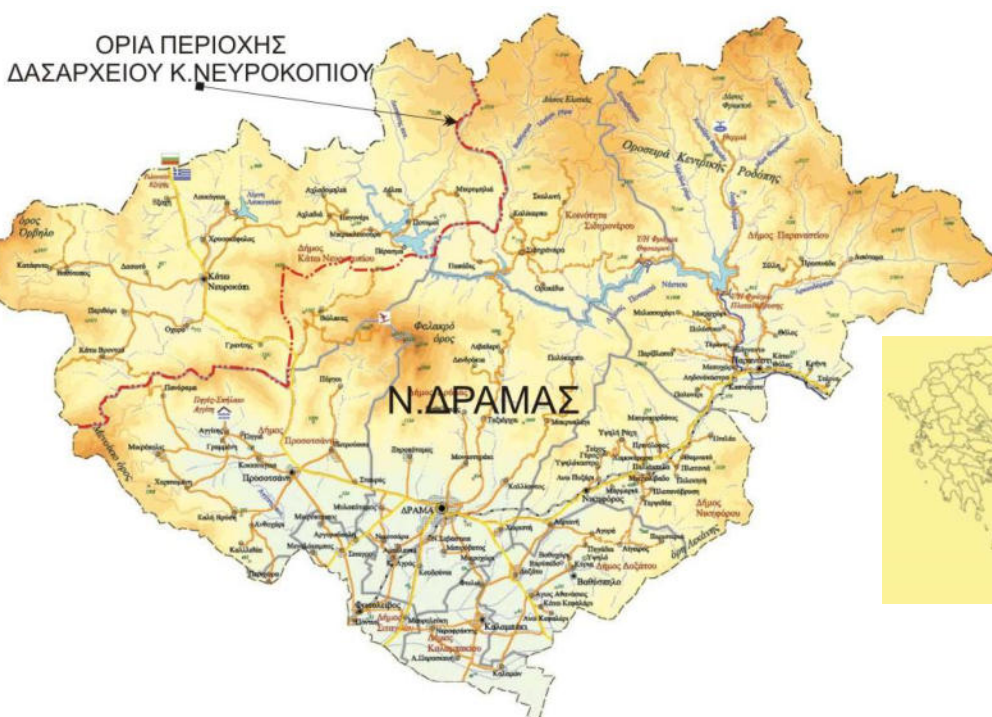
ΟΡΙΑ ΠΕΡΙΟΧΗΣ
ΔΑΣΑΡΧΕΙΟΥ Κ.ΝΕΥΡΟΚΟΠΙΟΥ

Ν.ΔΡΑΜΑΣ

Όρος Ορβηλο

Κάτω Νευροκόπι

Φαλακρό όρος

Οροσειρά Κεντρικής Ροδόπης

Δήμος Παρανεστίου

Παρανέστι

Δήμος Προσοτσάνης

Προσοτσάνη

ΔΡΑΜΑ

Δήμος Νευροκοπίου

Δήμος Δοξάτου

Δοξάτο

Νικηφόρος

Κεφαλάρι

Χωριστή

Δήμος Καλαμπακίου

Καλαμπάκι

Δήμος Σιταγρών

Κοινότητα Σιδηρονέρου

Νέστος

Άγιον Όρος

Γρανίτης

Βώλακας

Περιθώρι

Μικρόκλεισούρα

Κάτω Βροντού

Πετρούσα

Μαυρόβατος

Χωριστή

Πλατανιά

Ξηροπόταμος